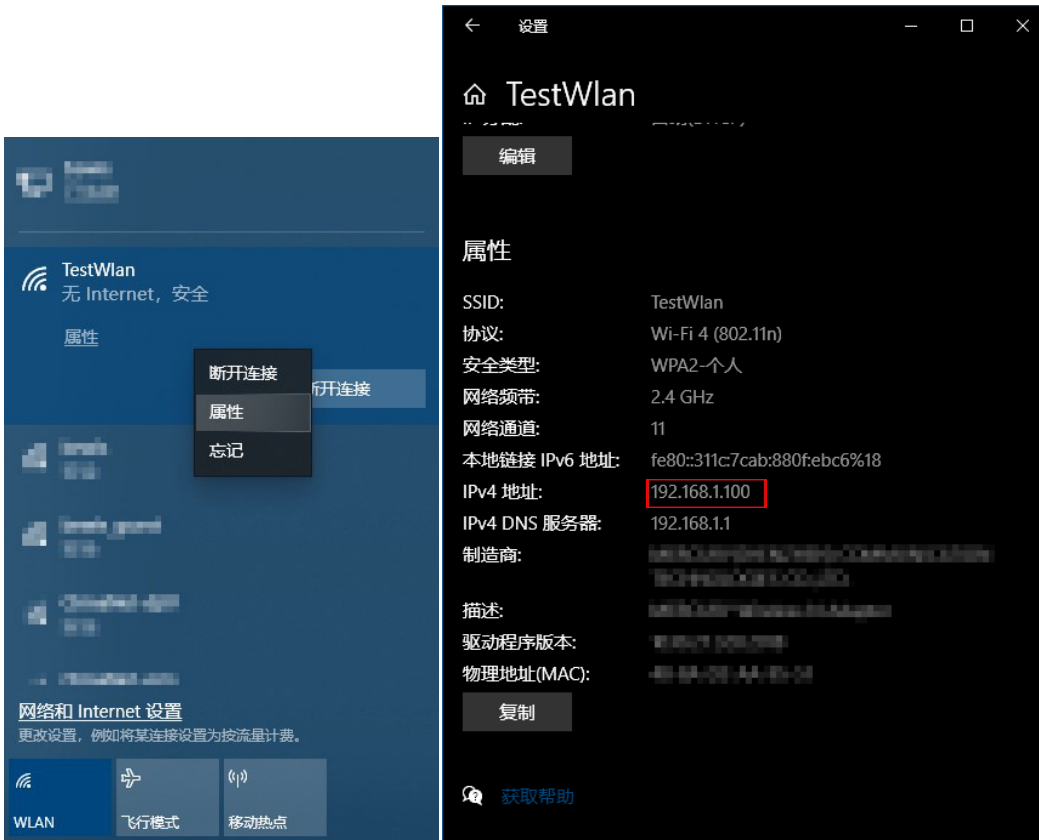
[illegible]
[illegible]

TestWlan
无 Internet，安全

属性

断开连接
属性
忘记

断开连接

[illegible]

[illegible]

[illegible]

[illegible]

网络和 Internet 设置
更改设置，例如将某连接设置为按流量计费。

WLAN
飞行模式
移动热点

设置

TestWlan

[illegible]

编辑

属性

| | |
|---|---|
| SSID: | TestWlan |
| 协议: | Wi-Fi 4 (802.11n) |
| 安全类型: | WPA2-个人 |
| 网络频带: | 2.4 GHz |
| 网络通道: | 11 |
| 本地链接 IPv6 地址: | fe80::311c:7cab:880f:ebc6%18 |
| IPv4 地址: | 192.168.1.100 |
| IPv4 DNS 服务器: | 192.168.1.1 |
| 制造商: | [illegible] |
| 描述: | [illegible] |
| 驱动程序版本: | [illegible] |
| 物理地址(MAC): | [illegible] |

复制

获取帮助